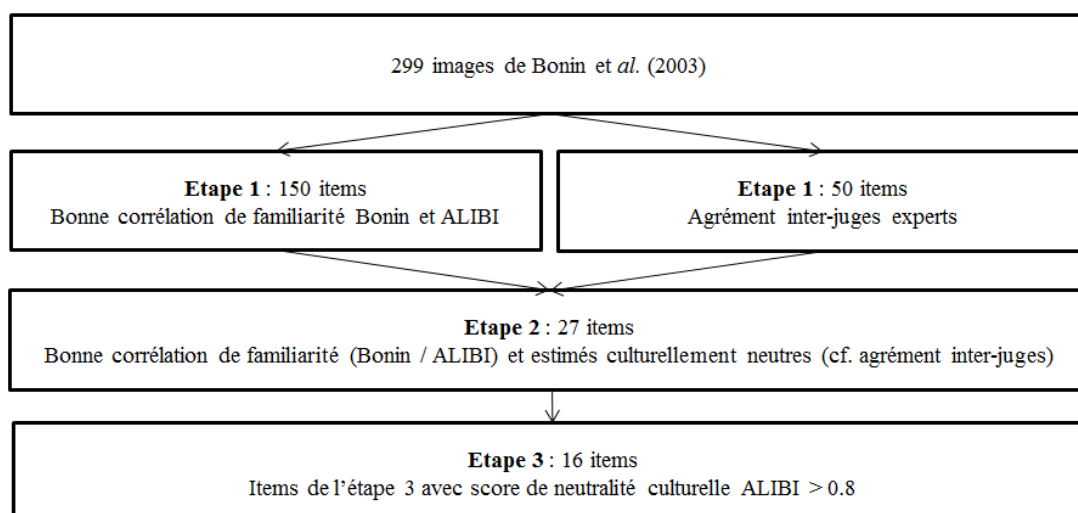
299 images de Bonin et *al.* (2003)

**Etape 1** : 150 items
Bonne corrélation de familiarité Bonin et ALIBI

**Etape 1** : 50 items
Agrément inter-juges experts

**Etape 2** : 27 items
Bonne corrélation de familiarité (Bonin / ALIBI) et estimés culturellement neutres (cf. agrément inter-juges)

**Etape 3** : 16 items
Items de l'étape 3 avec score de neutralité culturelle ALIBI > 0.8